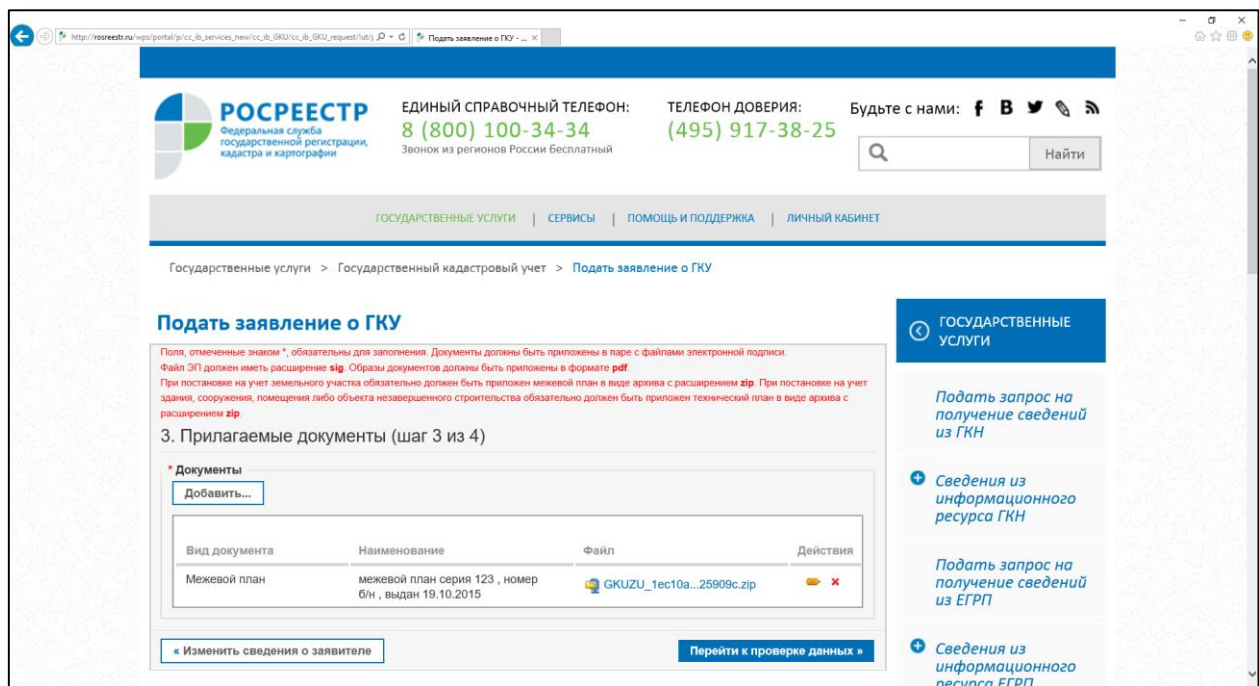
http://rosreestr.ru/wps/portal/p/cc_ib_services_new/cc_ib_GKU/cc_ib_GKU_request/!ut/p
Подать заявление о ГКУ - ...

РОСРЕЕСТР
Федеральная служба государственной регистрации, кадастра и картографии

ЕДИНЫЙ СПРАВОЧНЫЙ ТЕЛЕФОН:
8 (800) 100-34-34
Звонок из регионов России бесплатный

ТЕЛЕФОН ДОВЕРИЯ:
(495) 917-38-25

Будьте с нами:

Найти

ГОСУДАРСТВЕННЫЕ УСЛУГИ | СЕРВИСЫ | ПОМОЩЬ И ПОДДЕРЖКА | ЛИЧНЫЙ КАБИНЕТ

Государственные услуги > Государственный кадастровый учет > Подать заявление о ГКУ

Подать заявление о ГКУ

Поля, отмеченные знаком *, обязательны для заполнения. Документы должны быть приложены в паре с файлами электронной подписи.
Файл ЭП должен иметь расширение sig. Образы документов должны быть приложены в формате pdf.
При постановке на учет земельного участка обязательно должен быть приложен межевой план в виде архива с расширением zip. При постановке на учет здания, сооружения, помещения либо объекта незавершенного строительства обязательно должен быть приложен технический план в виде архива с расширением zip.

3. Прилагаемые документы (шаг 3 из 4)

* Документы

Добавить...

| Вид документа | Наименование | Файл | Действия |
|---|---|---|---|
| Межевой план | межевой план серия 123 , номер б/н , выдан 19.10.2015 | GKUZU_1ec10a...25909c.zip | |

« Изменить сведения о заявителе

Перейти к проверке данных »

ГОСУДАРСТВЕННЫЕ УСЛУГИ

Подать запрос на получение сведений из ГКН

Сведения из информационного ресурса ГКН

Подать запрос на получение сведений из ЕГРП

Сведения из информационного ресурса ЕГРП